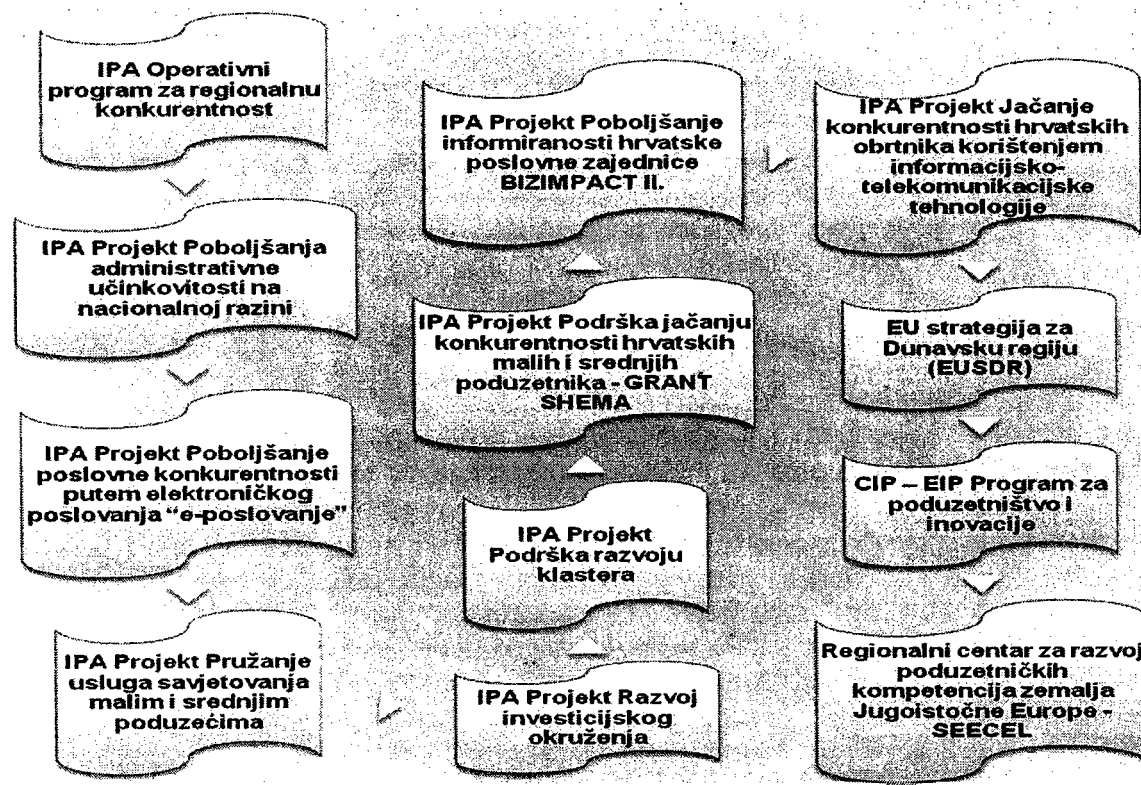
IPA Operativni program za regionalnu konkurentnost

IPA Projekt Poboljšanja administrativne učinkovitosti na nacionalnoj razini

IPA Projekt Poboljšanje poslovne konkurentnosti putem elektroničkog poslovanja "e-poslovanje"

IPA Projekt Pružanje usluga savjetovanja malim i srednjim poduzećima

IPA Projekt Poboljšanje informiranosti hrvatske poslovne zajednice BIZIMPACT II.

IPA Projekt Podrška jačanju konkurentnosti hrvatskih malih i srednjih poduzetnika - GRANT SHEMA

IPA Projekt Podrška razvoju klastera

IPA Projekt Razvoj investicijskog okruženja

IPA Projekt Jačanje konkurentnosti hrvatskih obrtnika korištenjem informacijsko-telekomunikacijske tehnologije

EU strategija za Dunavsku regiju (EUSDR)

CIP – EIP Program za poduzetništvo i inovacije

Regionalni centar za razvoj poduzetničkih kompetencija zemalja Jugoistočne Europe - SEECEL